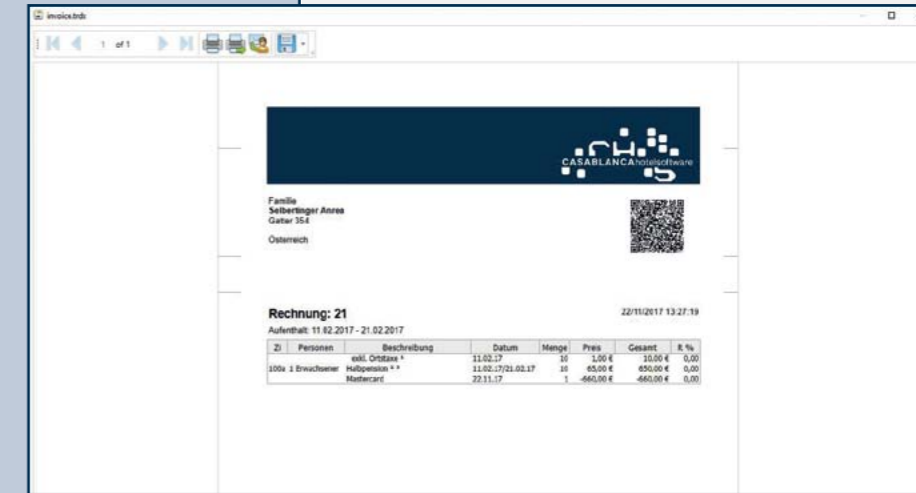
invoice.trdx

1 of 1

CASABLANCAhotelsoftware

Familie
Selbertinger Anrea
Gatter 354

Österreich

Rechnung: 21

22/11/2017 13:27:19

Aufenthalt: 11.02.2017 - 21.02.2017

| Zi | Personen | Beschreibung | Datum | Menge | Preis | Gesamt | R % |
|---|---|---|---|---|---|---|---|
| | | exkl. Ortstaxe * | 11.02.17 | 10 | 1,00 € | 10,00 € | 0,00 |
| 100a | 1 Erwachsener | Halbpension * * | 11.02.17/21.02.17 | 10 | 65,00 € | 650,00 € | 0,00 |
| | | Mastercard | 22.11.17 | 1 | -660,00 € | -660,00 € | 0,00 |